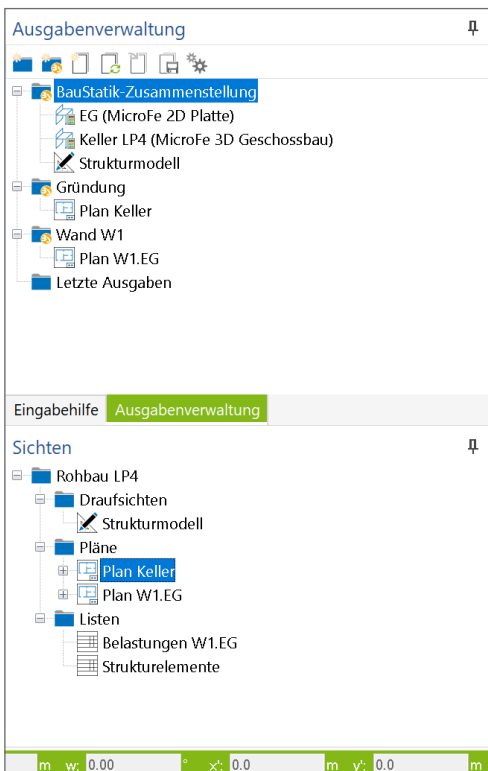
Ausgabenverwaltung

BauStatik-Zusammenstellung
EG (MicroFe 2D Platte)
Keller LP4 (MicroFe 3D Geschossbau)
Strukturmodell
Gründung
Plan Keller
Wand W1
Plan W1.EG
Letzte Ausgaben

Eingabehilfe | Ausgabenverwaltung

Sichten

Rohbau LP4
Draufsichten
Strukturmodell
Pläne
Plan Keller
Plan W1.EG
Listen
Belastungen W1.EG
Strukturelemente

m w: 0.00 ° x': 0.0 m y': 0.0 m